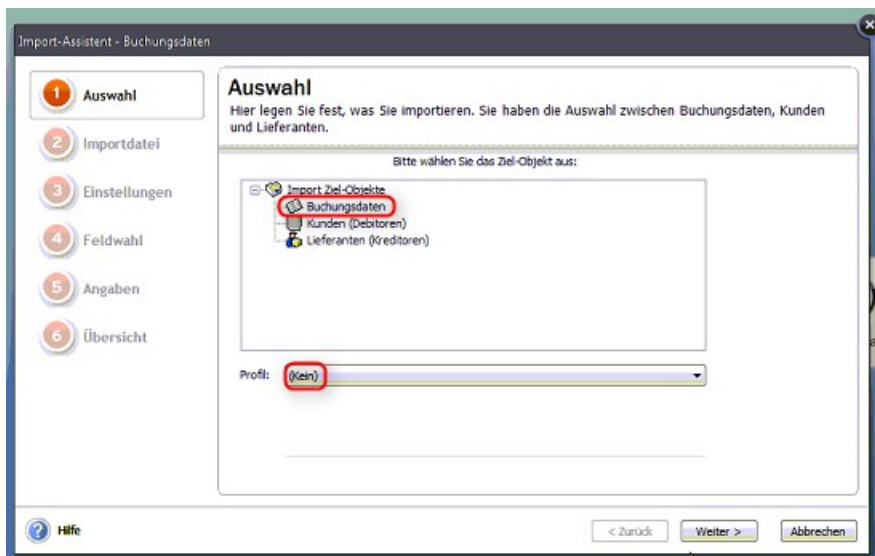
Import-Assistent - Buchungsdaten

1 Auswahl
2 Importdatei
3 Einstellungen
4 Feldwahl
5 Angaben
6 Übersicht

Auswahl
Hier legen Sie fest, was Sie importieren. Sie haben die Auswahl zwischen Buchungsdaten, Kunden und Lieferanten.

Bitte wählen Sie das Ziel-Objekt aus:

Import Ziel-Objekte
Buchungsdaten
Kunden (Debitoren)
Lieferanten (Kreditoren)

Profil: (Kein)

Hilfe

< Zurück
Weiter >
Abbrechen